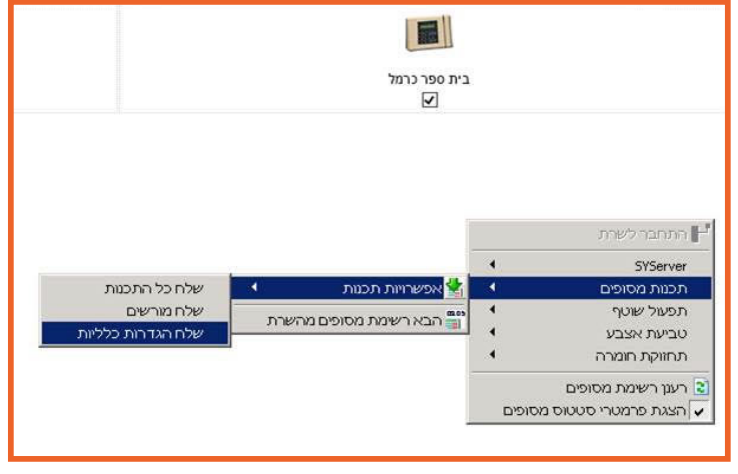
בית ספר כרמל

התחבר לשרת
SYServer
תכנות מסופים
תפעול שוטף
טביעת אצבע
תחזוקת חומרה
רענן רשימת מסופים
הצגת פרמטרי סטטוס מסופים

אפשרויות תכנות
הבא רשימת מסופים מהשרת

שלח כל התכנות
שלח מורשים
שלח הגדרות כלליות